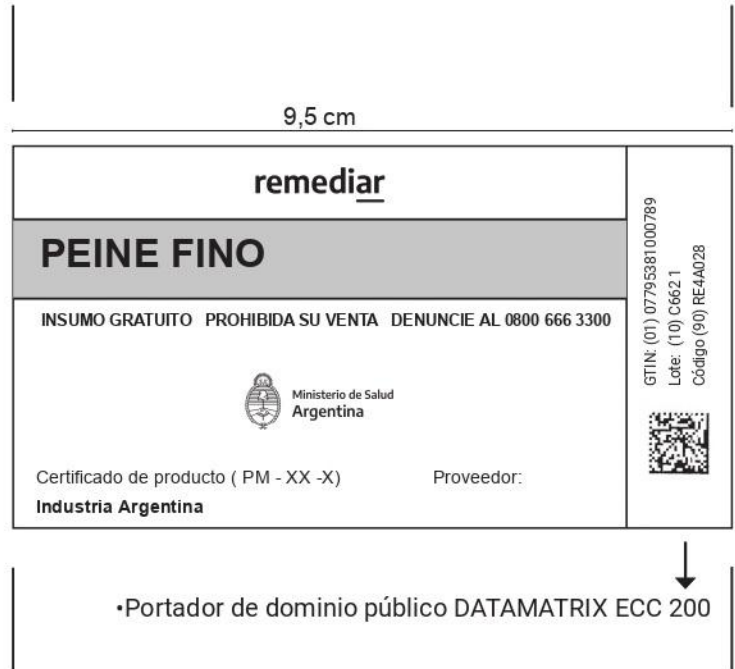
9,5 cm

remediar

PEINE FINO

INSUMO GRATUITO PROHIBIDA SU VENTA DENUNCIE AL 0800 666 3300

Ministerio de Salud
Argentina

Certificado de producto ( PM - XX -X)

Proveedor:

Industria Argentina

GTIN: (01) 07795381000789
Lote: (10) C6621
Código (90) RE4A028

•Portador de dominio público DATAMATRIX ECC 200